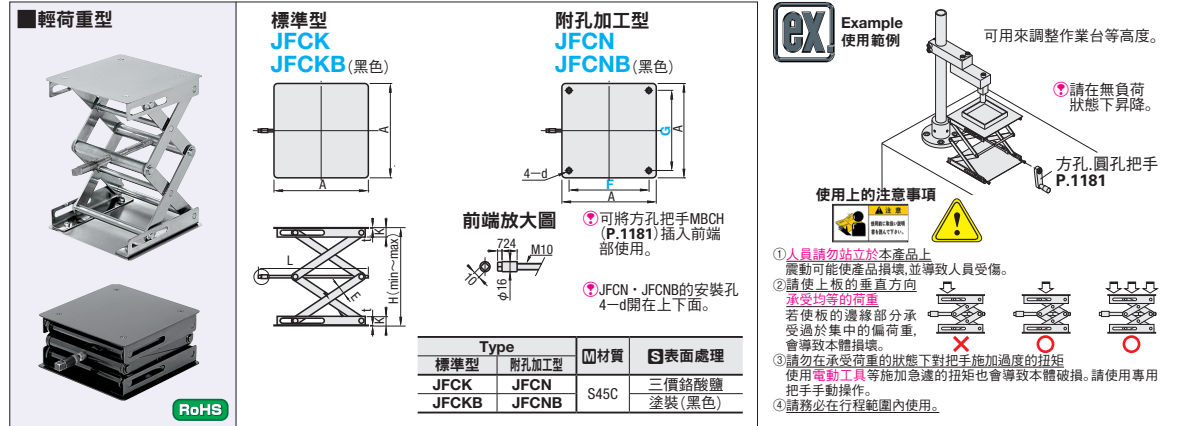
■輕荷重型

RoHS

標準型
JFCK
JFCKB(黑色)

A
A

K
L
E
H(min~max)
T

附孔加工型
JFCN
JFCNB(黑色)

G
A
4−d
F
A

前端放大圖
7
24
M10
10
φ16

可將方孔把手MBCH (P.1181) 插入前端部使用。

JFCN・JFCNB的安裝孔4−d開在上下面。

| Type | | M材質 | S表面處理 |
|---|---|---|---|
| 標準型 | 附孔加工型 | | |
| JFCK | JFCN | S45C | 三價鉻酸鹽 |
| JFCKB | JFCNB | | 塗裝(黑色) |

ex. Example 使用範例

可用來調整作業台等高度。

請在無負荷狀態下昇降。

方孔.圓孔把手 P.1181

使用上的注意事項

①人員請勿站立於本產品上
震動可能使產品損壞,並導致人員受傷。
②請使上板的垂直方向承受均等的荷重
若使板的邊緣部分承受過於集中的偏荷重,會導致本體損壞。
③請勿在承受荷重的狀態下對把手施加過度的扭矩
使用電動工具等施加急遽的扭矩也會導致本體破損。請使用專用把手手動操作。
④請務必在行程範圍內使用。